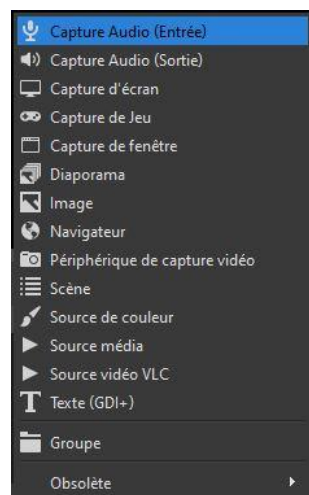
Capture Audio (Entrée)
Capture Audio (Sortie)
Capture d'écran
Capture de Jeu
Capture de fenêtre
Diaporama
Image
Navigateur
Périphérique de capture vidéo
Scène
Source de couleur
Source média
Source vidéo VLC
Texte (GDI+)
Groupe
Obsolète